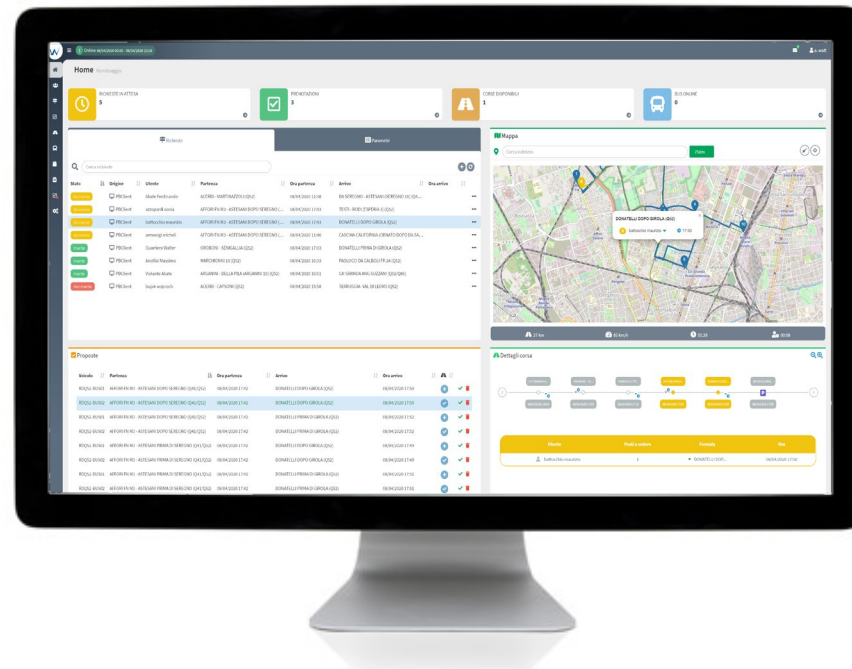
Online 08/04/2020 00:00 - 08/04/2020 23:59

Home Monitoraggio

RICHIESTE IN ATTESA
5

PRENOTAZIONI
3

CORSE DISPONIBILI
1

BUS ONLINE
0

Richieste

Parametri

Cerca richieste

| Stato | Origine | Utente | Partenza | Ora partenza | Arrivo | Ora arrivo |
|---|---|---|---|---|---|---|
| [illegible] | PBClient | Abate Ferdinando | AFFORI - MARTINAZZOLI (Q52) | 08/04/2020 13:48 | BN SERECENO - ASTESANI SERECENO (Q... | |
| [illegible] | PBClient | azzopardi sonia | AFFORI FN RO - ASTESANI DOPO SERECENO (... | 08/04/2020 17:03 | TESTI - BODI (TESPIRA-CI (Q52) | |
| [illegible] | PBClient | battocchio maurizio | AFFORI FN RO - ASTESANI DOPO SERECENO (... | 08/04/2020 17:03 | DONATELLI DOPO GIROLA (Q52) | |
| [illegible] | PBClient | armaroigi michiel | AFFORI FN RO - ASTESANI DOPO SERECENO (... | 08/04/2020 13:48 | CASCINA CALIFORNIA ORNATO DOPO DA SA... | |
| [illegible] | PBClient | Guerriero Walter | GIROBONI - SENIGALLIA (Q52) | 08/04/2020 17:03 | DONATELLI PRIMA DI GIROLA (Q52) | |
| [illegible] | PBClient | Janolfid Massimo | MARCHIONNI 10 (Q52) | 08/04/2020 10:33 | PAOLUCCI DA CALBOLI FR 2A (Q52) | |
| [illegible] | PBClient | Volante Abate | ARGANINI - DELLA PILA ARGANINI 10 (Q52) | 08/04/2020 10:33 | CA' GRANDA MAL GUZZANI 5(Q52)(M5) | |
| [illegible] | PBClient | Sappel augrosio | ACILIBE - CAPSONI (Q52) | 08/04/2020 15:54 | SERRAGGIA - VAL DI LEDRO (Q52) | |

Mappa

Cerca indirizzo

Piano

DONATELLI DOPO GIROLA (Q52)
battocchio maurizio
17:03

27 km
40 km/h
15:28
00:08

Proposte

| Veicolo | Partenza | Ora partenza | Arrivo | Ora arrivo |
|---|---|---|---|---|
| RDQ52-BUS01 | AFFORI FN RO - ASTESANI DOPO SERECENO (Q41/Q52) | 08/04/2020 17:42 | DONATELLI DOPO GIROLA (Q52) | 08/04/2020 17:50 |
| RDQ52-BUS01 | AFFORI FN RO - ASTESANI DOPO SERECENO (Q41/Q52) | 08/04/2020 17:42 | DONATELLI DOPO GIROLA (Q52) | 08/04/2020 17:50 |
| RDQ52-BUS01 | AFFORI FN RO - ASTESANI DOPO SERECENO (Q41/Q52) | 08/04/2020 17:42 | DONATELLI PRIMA DI GIROLA (Q52) | 08/04/2020 17:52 |
| RDQ52-BUS02 | AFFORI FN RO - ASTESANI DOPO SERECENO (Q41/Q52) | 08/04/2020 17:42 | DONATELLI PRIMA DI GIROLA (Q52) | 08/04/2020 17:52 |
| RDQ52-BUS02 | AFFORI FN RO - ASTESANI PRIMA DI SERECENO (Q41/Q52) | 08/04/2020 17:42 | DONATELLI DOPO GIROLA (Q52) | 08/04/2020 17:49 |
| RDQ52-BUS02 | AFFORI FN RO - ASTESANI PRIMA DI SERECENO (Q41/Q52) | 08/04/2020 17:42 | DONATELLI DOPO GIROLA (Q52) | 08/04/2020 17:49 |
| RDQ52-BUS01 | AFFORI FN RO - ASTESANI PRIMA DI SERECENO (Q41/Q52) | 08/04/2020 17:42 | DONATELLI PRIMA DI GIROLA (Q52) | 08/04/2020 17:51 |
| RDQ52-BUS02 | AFFORI FN RO - ASTESANI PRIMA DI SERECENO (Q41/Q52) | 08/04/2020 17:42 | DONATELLI PRIMA DI GIROLA (Q52) | 08/04/2020 17:51 |

Dettagli corsa

| Utente | Posti a sedere | Fermata | Ora |
|---|---|---|---|
| battocchio maurizio | 1 | DONATELLI DOP... | 08/04/2020 17:50 |